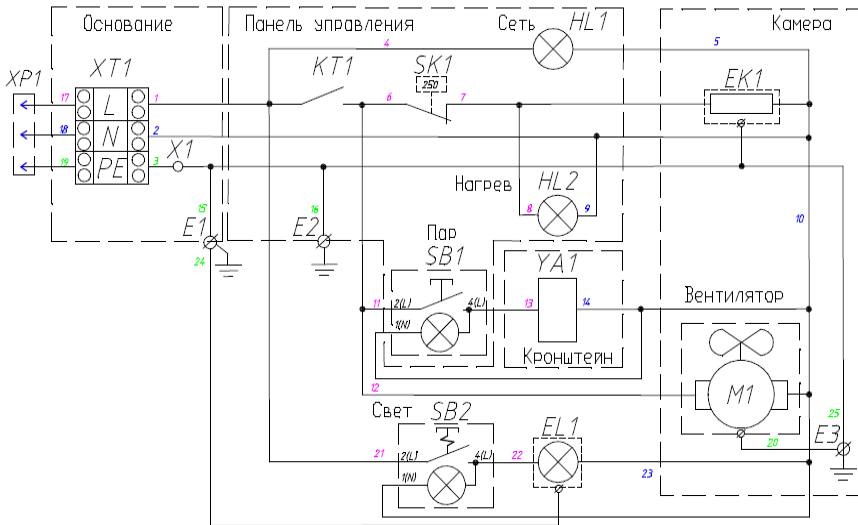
Основание
Панель управления
Сеть
HL1
Камера
XP1
XT1
L
N
PE
17
18
19
1
2
3
4
5
KT1
SK1
250
6
7
EK1
X1
15
16
E1
E2
24
Нагрев
HL2
8
9
10
Пар
SB1
YA1
2(L)
4(L)
11
13
14
1(N)
Вентилятор
Кронштейн
12
M1
25
E3
28
Свет
SB2
EL1
21
2(L)
4(L)
22
1(N)
23